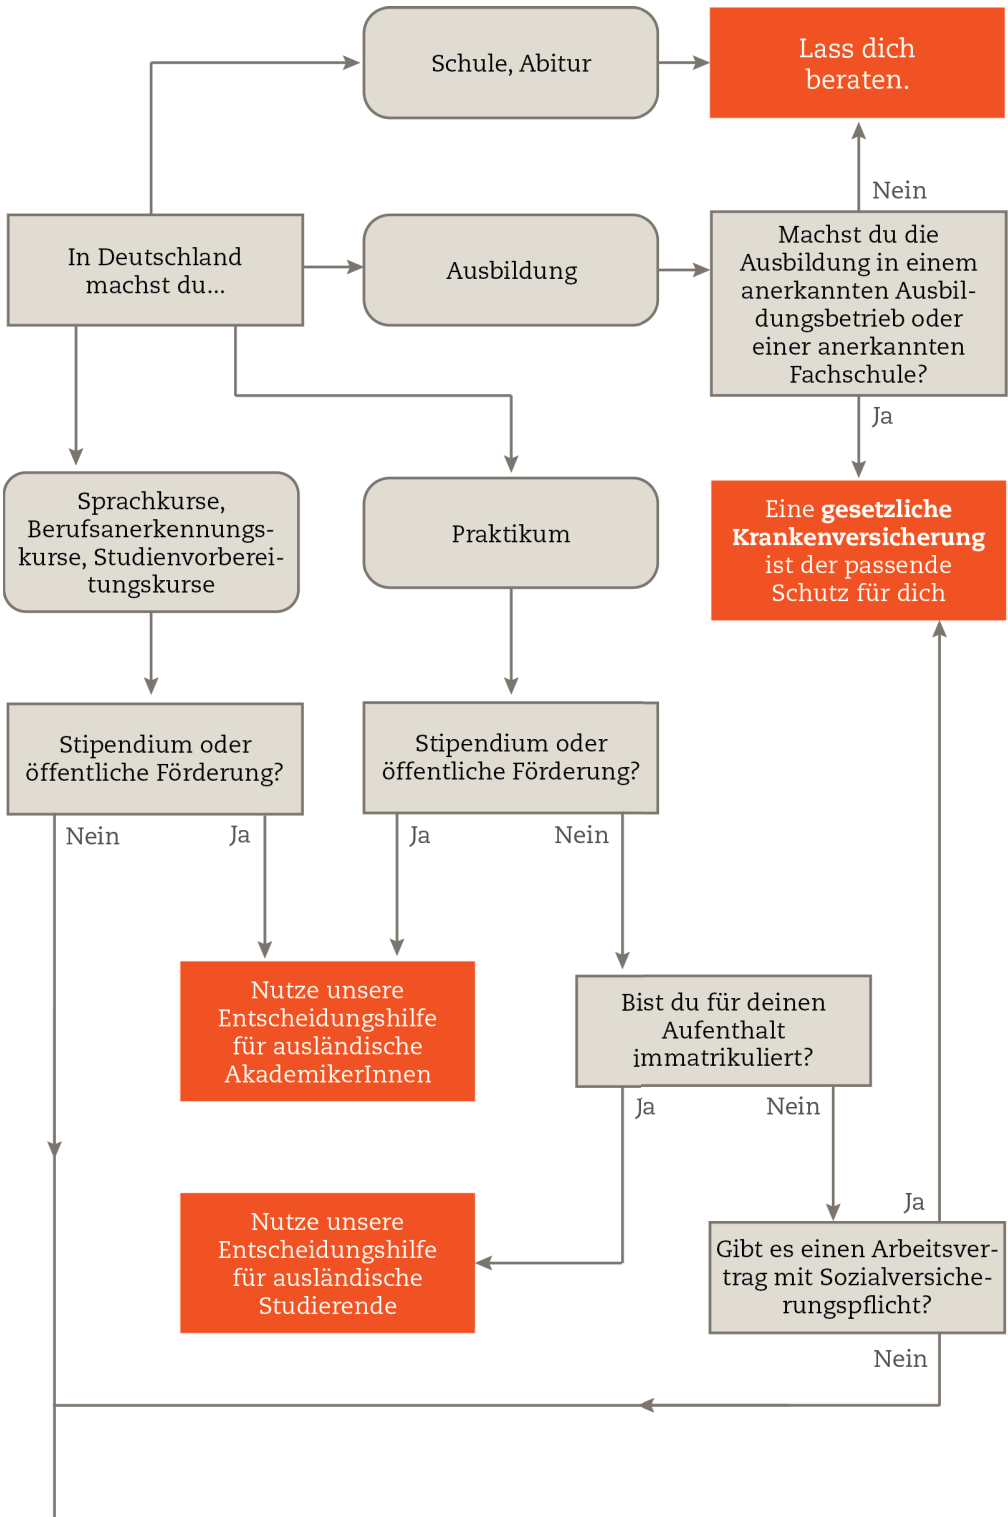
Schule, Abitur

Lass dich beraten.

Nein

In Deutschland machst du...

Ausbildung

Machst du die Ausbildung in einem anerkannten Ausbildungsbetrieb oder einer anerkannten Fachschule?

Ja

Sprachkurse, Berufsanerkennungskurse, Studienvorbereitungskurse

Praktikum

Eine **gesetzliche Krankenversicherung** ist der passende Schutz für dich

Stipendium oder öffentliche Förderung?

Nein

Ja

Stipendium oder öffentliche Förderung?

Ja

Nein

Nutze unsere Entscheidungshilfe für ausländische AkademikerInnen

Bist du für deinen Aufenthalt immatrikuliert?

Ja

Nein

Ja

Nutze unsere Entscheidungshilfe für ausländische Studierende

Gibt es einen Arbeitsvertrag mit Sozialversicherungspflicht?

Nein